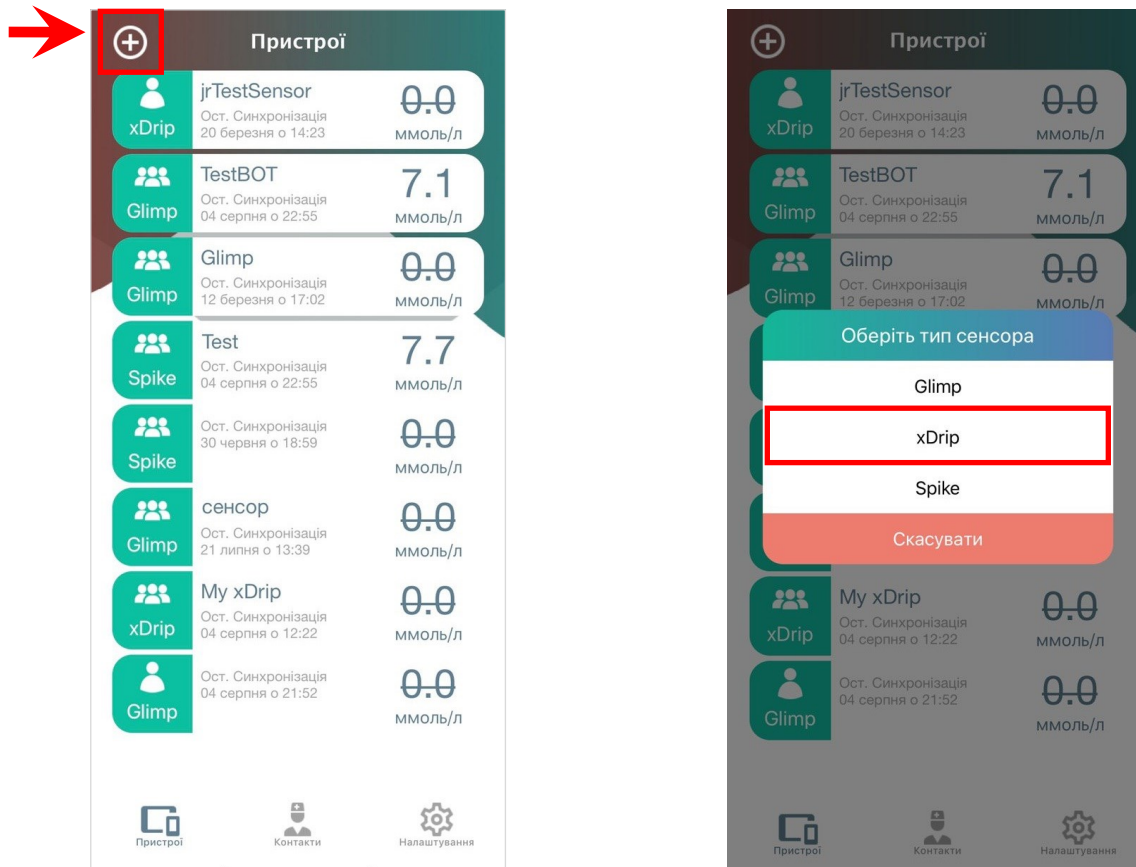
Пристрої

xDrip
jrTestSensor
Ост. Синхронізація
20 березня о 14:23
0.0
ммоль/л

Glimp
TestBOT
Ост. Синхронізація
04 серпня о 22:55
7.1
ммоль/л

Glimp
Glimp
Ост. Синхронізація
12 березня о 17:02
0.0
ммоль/л

Spike
Test
Ост. Синхронізація
04 серпня о 22:55
7.7
ммоль/л

Spike
Ост. Синхронізація
30 червня о 18:59
0.0
ммоль/л

Glimp
сенсор
Ост. Синхронізація
21 липня о 13:39
0.0
ммоль/л

xDrip
My xDrip
Ост. Синхронізація
04 серпня о 12:22
0.0
ммоль/л

Glimp
Ост. Синхронізація
04 серпня о 21:52
0.0
ммоль/л

Пристрої
Контакти
Налаштування

Пристрої

xDrip
jrTestSensor
Ост. Синхронізація
20 березня о 14:23
0.0
ммоль/л

Glimp
TestBOT
Ост. Синхронізація
04 серпня о 22:55
7.1
ммоль/л

Glimp
Glimp
Ост. Синхронізація
12 березня о 17:02
0.0
ммоль/л

Оберіть тип сенсора
Glimp
xDrip
Spike
Скасувати

xDrip
My xDrip
Ост. Синхронізація
04 серпня о 12:22
0.0
ммоль/л

Glimp
Ост. Синхронізація
04 серпня о 21:52
0.0
ммоль/л

Пристрої
Контакти
Налаштування